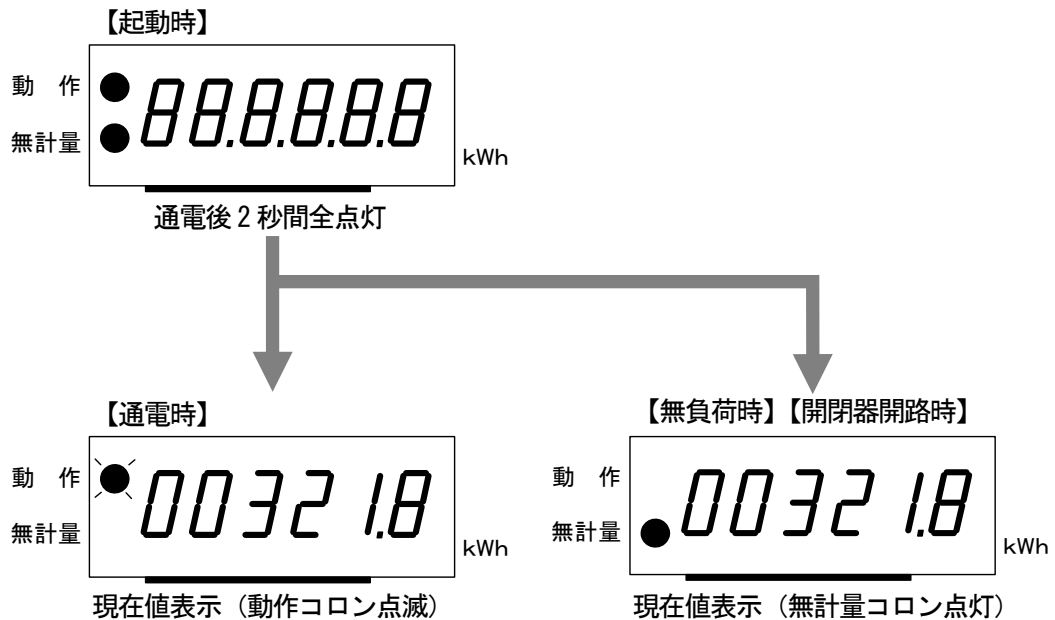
【起動時】

動　作

無計量

88.8.8.8.8

kWh

通電後 2 秒間全点灯

【通電時】

動　作

無計量

00321.8

kWh

現在値表示（動作コロン点滅）

【無負荷時】【開閉器開路時】

動　作

無計量

00321.8

kWh

現在値表示（無計量コロン点灯）